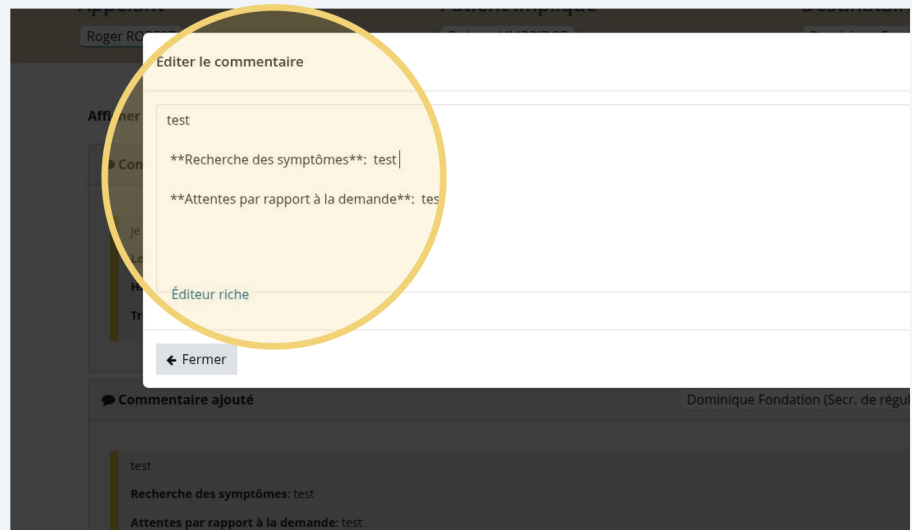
Roger RO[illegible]

Affi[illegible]

Com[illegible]

Éditer le commentaire

test

**Recherche des symptômes**: test

**Attentes par rapport à la demande**: tes

Éditeur riche

Fermer

Commentaire ajouté

Dominique Fondation (Secr. de régul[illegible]

test

**Recherche des symptômes**: test

**Attentes par rapport à la demande**: test